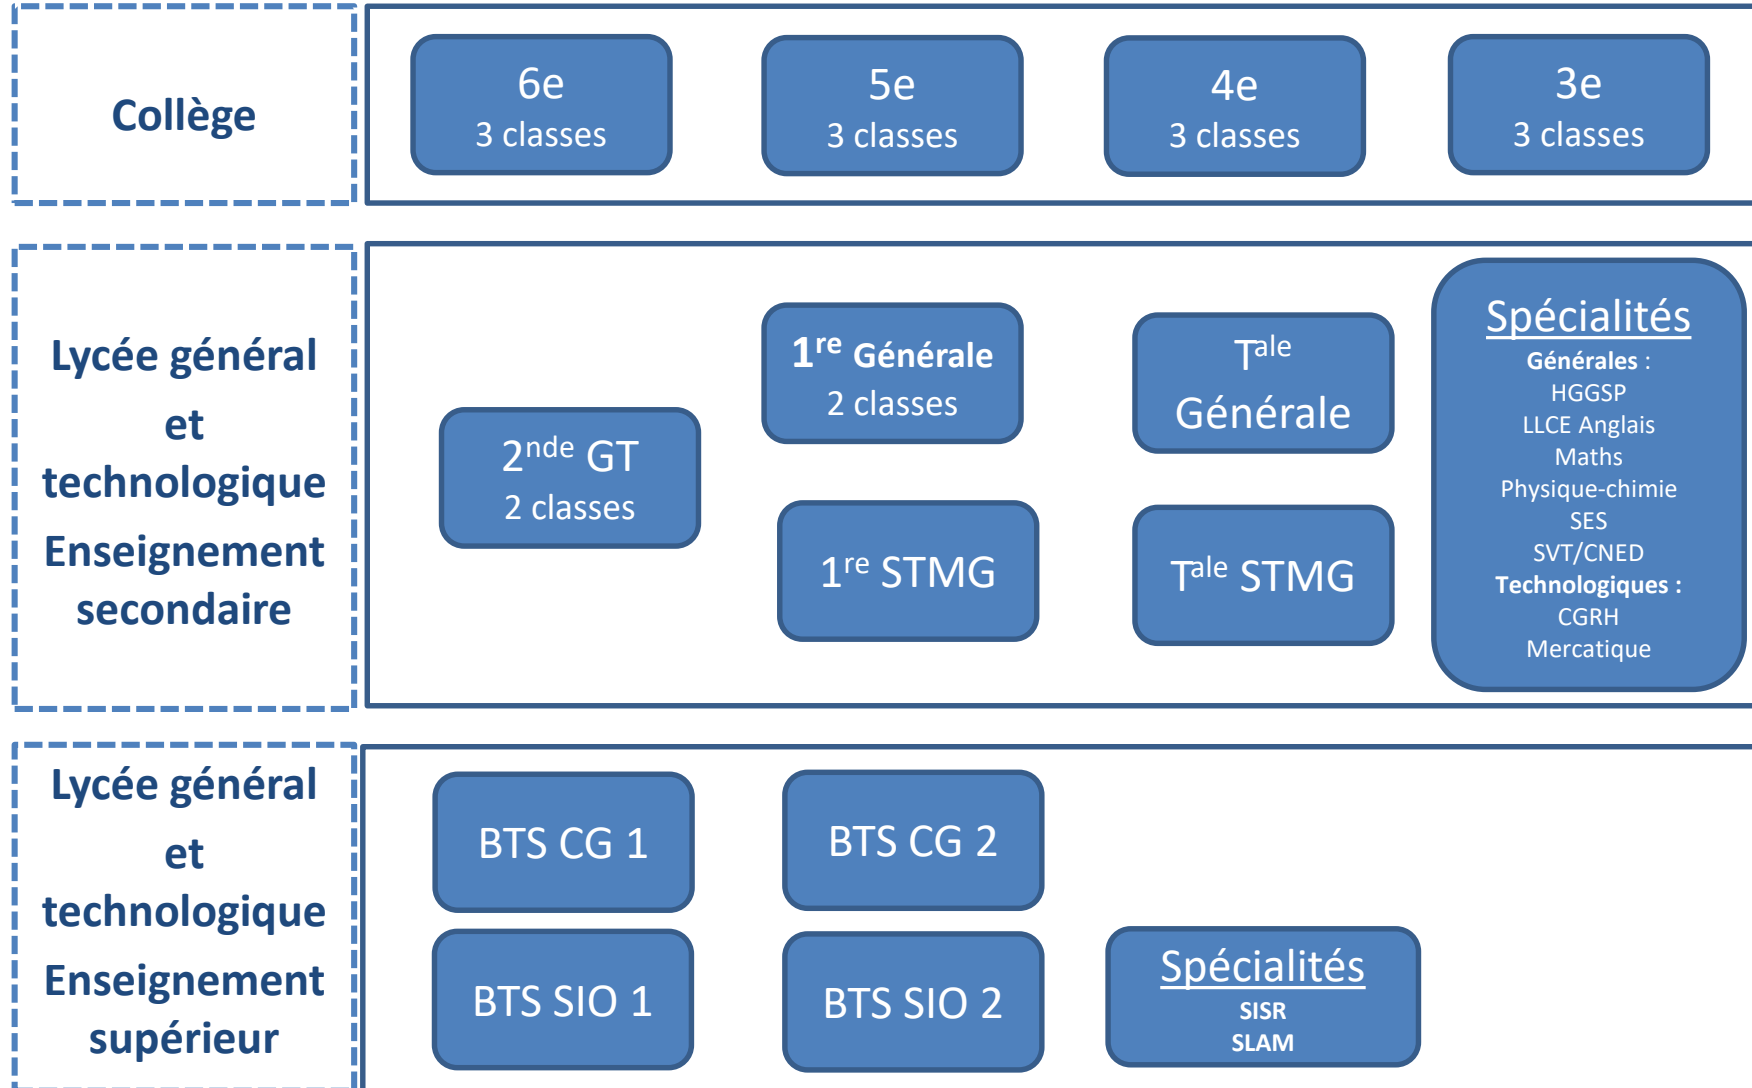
Collège

6e
3 classes

5e
3 classes

4e
3 classes

3e
3 classes

Lycée général et technologique Enseignement secondaire

2$^{nde}$ GT
2 classes

1$^{re}$ Générale
2 classes

1$^{re}$ STMG

T$^{ale}$
Générale

T$^{ale}$ STMG

Spécialités
Générales :
HGGSP
LLCE Anglais
Maths
Physique-chimie
SES
SVT/CNED
Technologiques :
CGRH
Mercatique

Lycée général et technologique Enseignement supérieur

BTS CG 1

BTS CG 2

BTS SIO 1

BTS SIO 2

Spécialités
SISR
SLAM